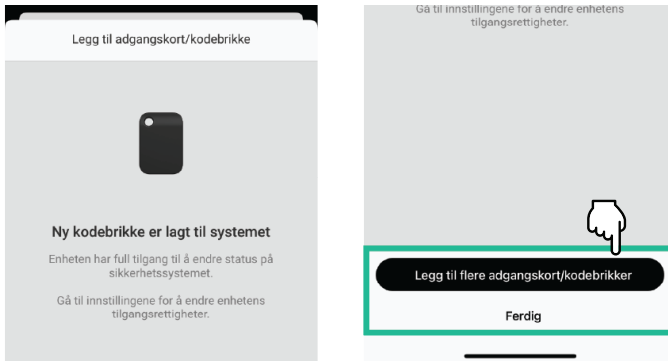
Legg til adgangskort/kodebrikke

Ny kodebrikke er lagt til systemet

Enheten har full tilgang til å endre status på sikkerhetssystemet.

Gå til innstillingene for å endre enhetens tilgangsrettigheter.

Gå til innstillingene for å endre enhetens tilgangsrettigheter.

Legg til flere adgangskort/kodebrikker

Ferdig